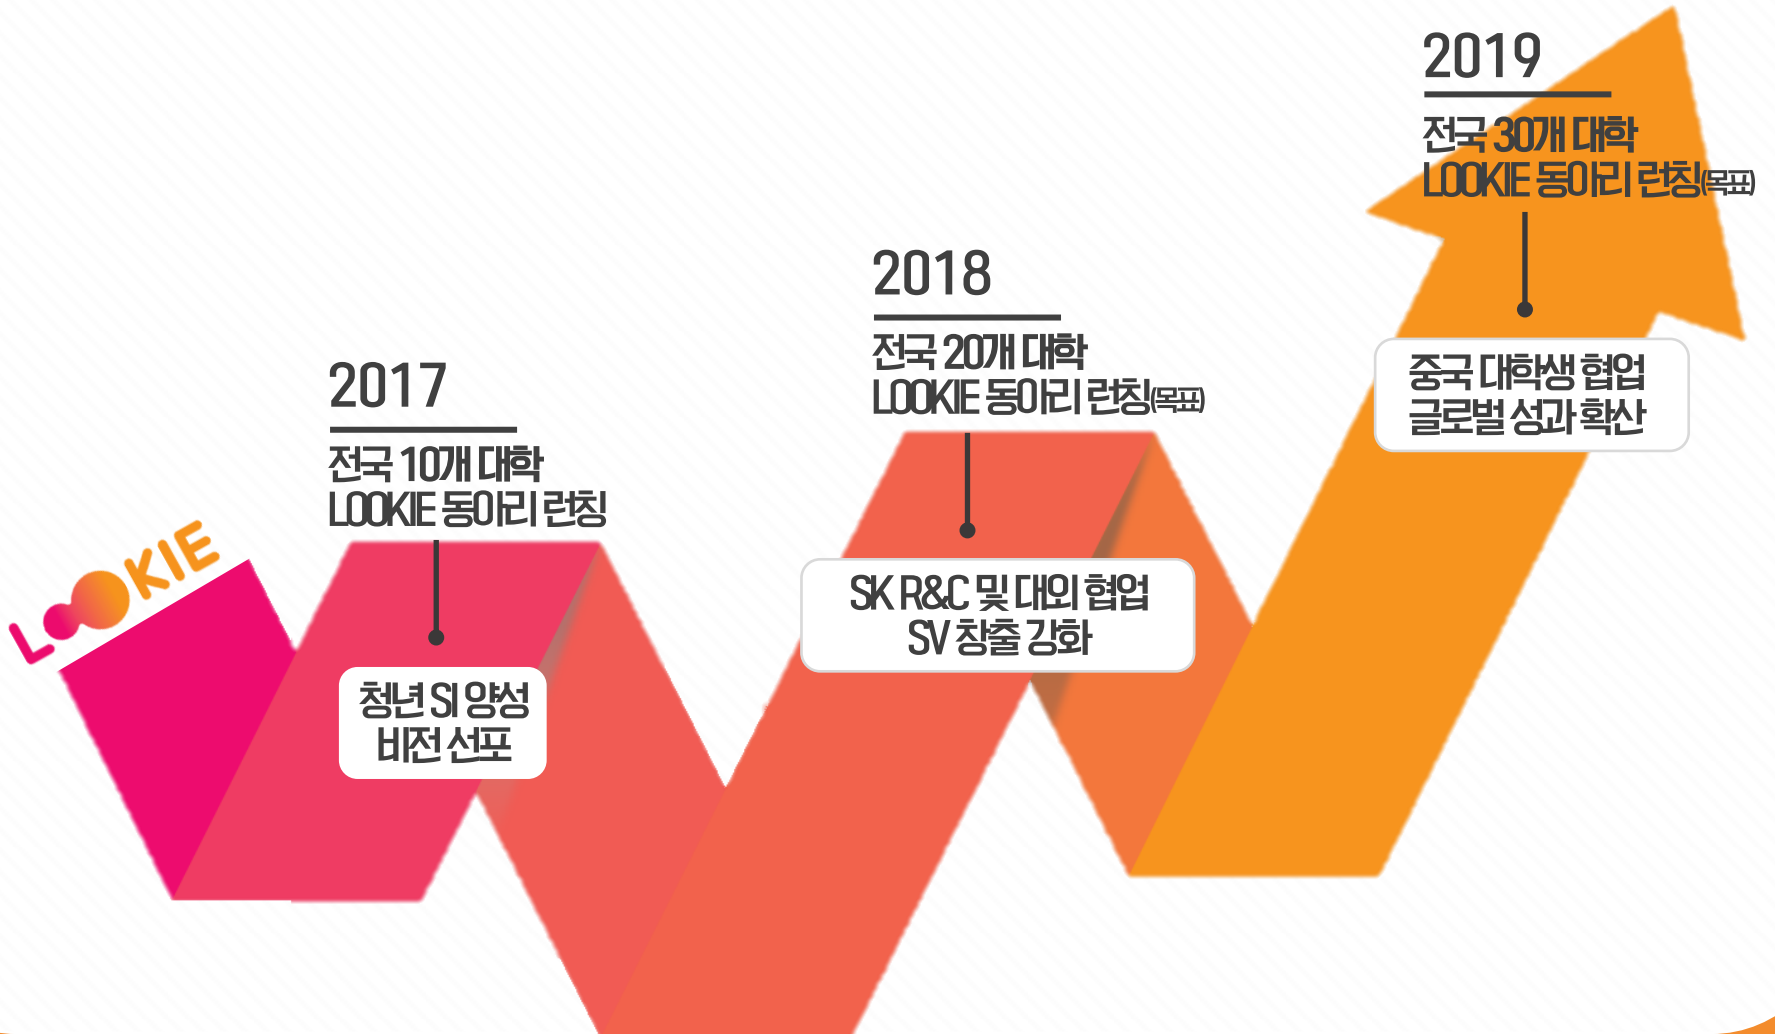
LOOKIE

2017
전국 10개 대학
LOOKIE 동아리 런칭

청년 SI 양성
비전 선포

2018
전국 20개 대학
LOOKIE 동아리 런칭(목표)

SK R&C 및 대외 협업
SV 창출 강화

2019
전국 30개 대학
LOOKIE 동아리 런칭(목표)

중국 대학생 협업
글로벌 성과 확산